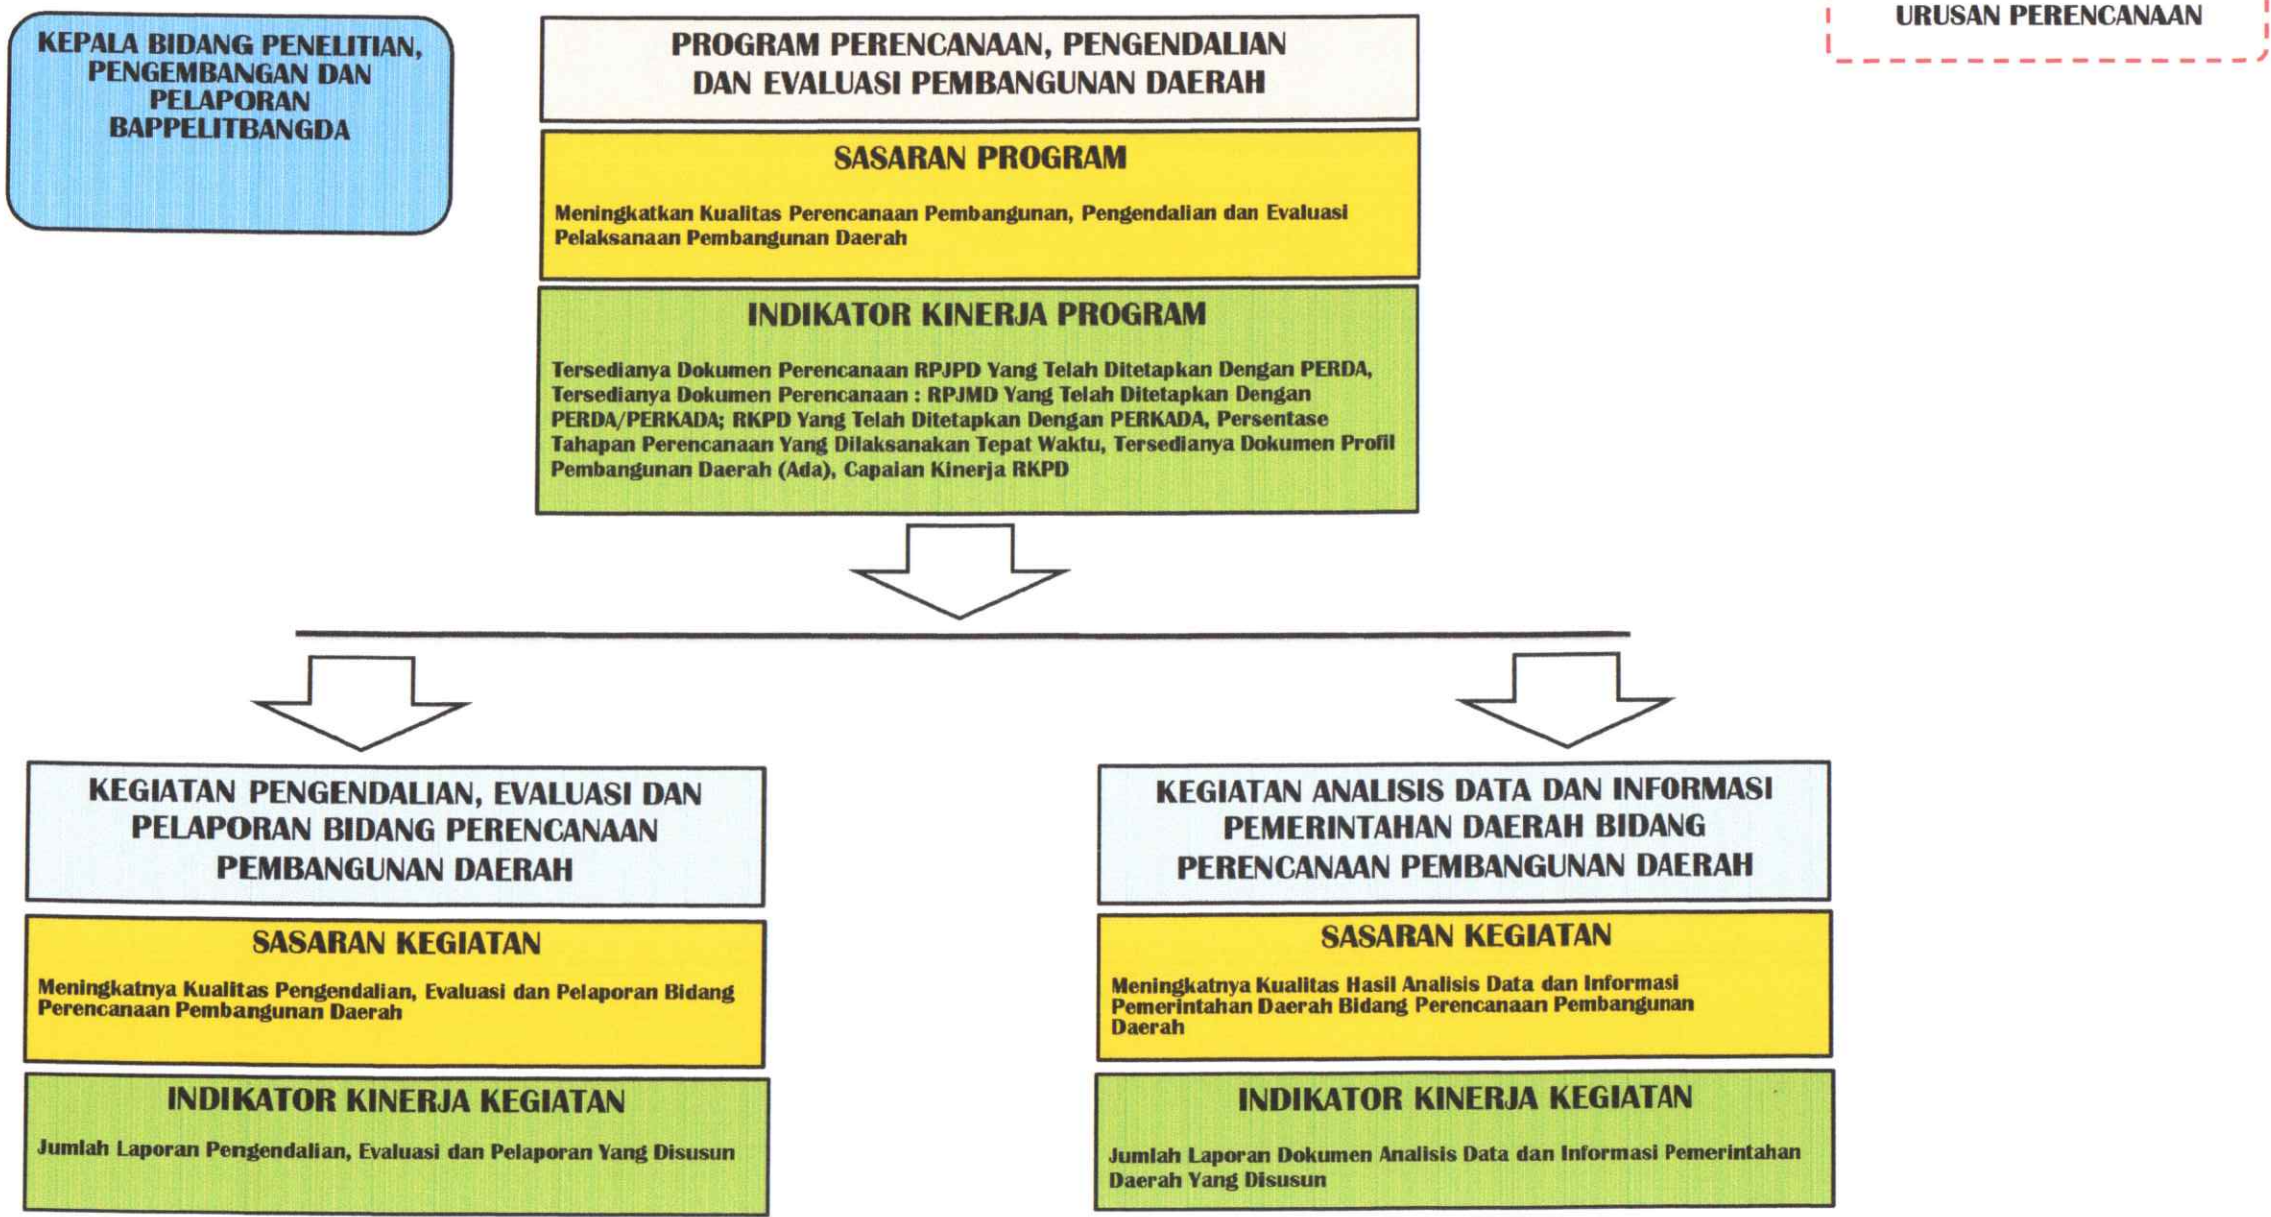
KEPALA BIDANG PENELITIAN, PENGEMBANGAN DAN PELAPORAN BAPPELITBANGDA

PROGRAM PERENCANAAN, PENGENDALIAN DAN EVALUASI PEMBANGUNAN DAERAH

URUSAN PERENCANAAN

SASARAN PROGRAM

Meningkatkan Kualitas Perencanaan Pembangunan, Pengendalian dan Evaluasi Pelaksanaan Pembangunan Daerah

INDIKATOR KINERJA PROGRAM

Tersedianya Dokumen Perencanaan RPJPD Yang Telah Ditetapkan Dengan PERDA, Tersedianya Dokumen Perencanaan : RPJMD Yang Telah Ditetapkan Dengan PERDA/PERKADA; RKPD Yang Telah Ditetapkan Dengan PERKADA, Persentase Tahapan Perencanaan Yang Dilaksanakan Tepat Waktu, Tersedianya Dokumen Profil Pembangunan Daerah (Ada), Capaian Kinerja RKPD

KEGIATAN PENGENDALIAN, EVALUASI DAN PELAPORAN BIDANG PERENCANAAN PEMBANGUNAN DAERAH

SASARAN KEGIATAN

Meningkatnya Kualitas Pengendalian, Evaluasi dan Pelaporan Bidang Perencanaan Pembangunan Daerah

INDIKATOR KINERJA KEGIATAN

Jumlah Laporan Pengendalian, Evaluasi dan Pelaporan Yang Disusun

KEGIATAN ANALISIS DATA DAN INFORMASI PEMERINTAHAN DAERAH BIDANG PERENCANAAN PEMBANGUNAN DAERAH

SASARAN KEGIATAN

Meningkatnya Kualitas Hasil Analisis Data dan Informasi Pemerintahan Daerah Bidang Perencanaan Pembangunan Daerah

INDIKATOR KINERJA KEGIATAN

Jumlah Laporan Dokumen Analisis Data dan Informasi Pemerintahan Daerah Yang Disusun